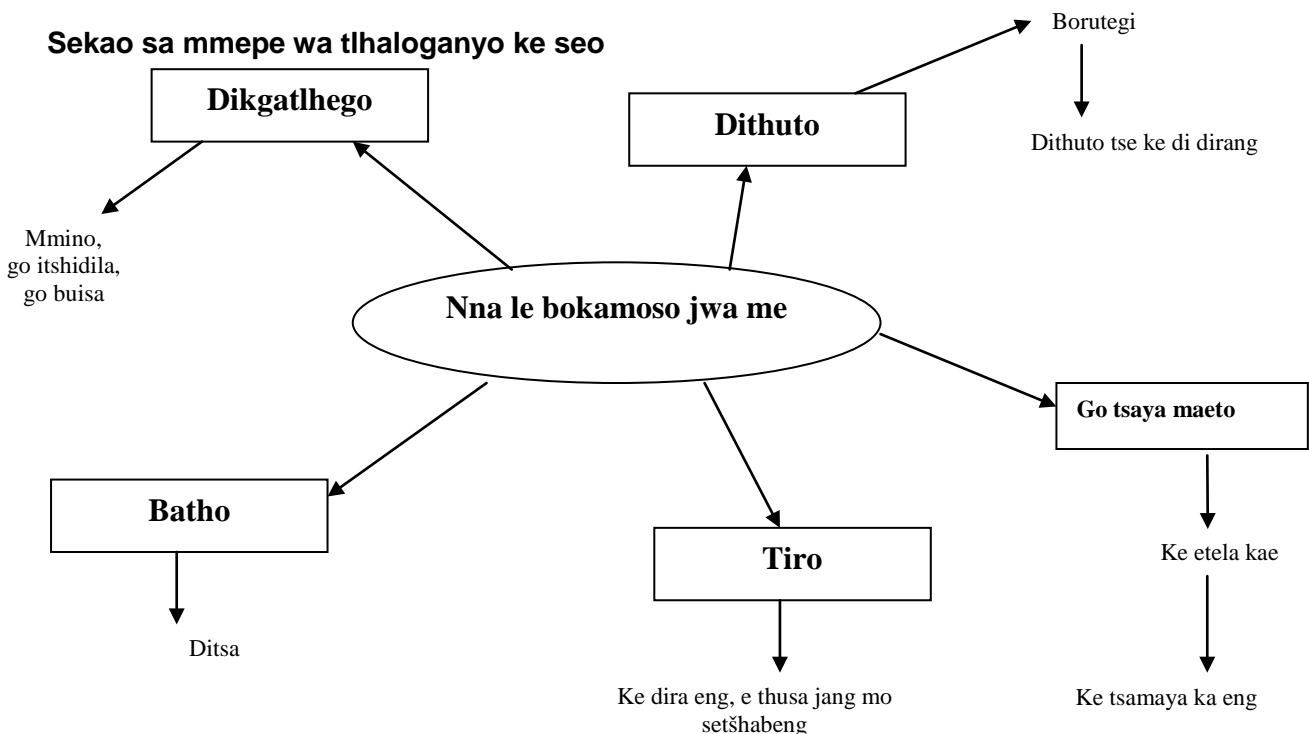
Sekao sa mmepe wa tlhaloganyo ke seo

Nna le bokamoso jwa me

Dikgatlhego

Mmino, go itshidila, go buisa

Dithuto

Borutegi

Dithuto tse ke di dirang

Go tsaya maeto

Ke etela kae

Ke tsamaya ka eng

Batho

Ditsa

Tiro

Ke dira eng, e thusa jang mo setšhabeng